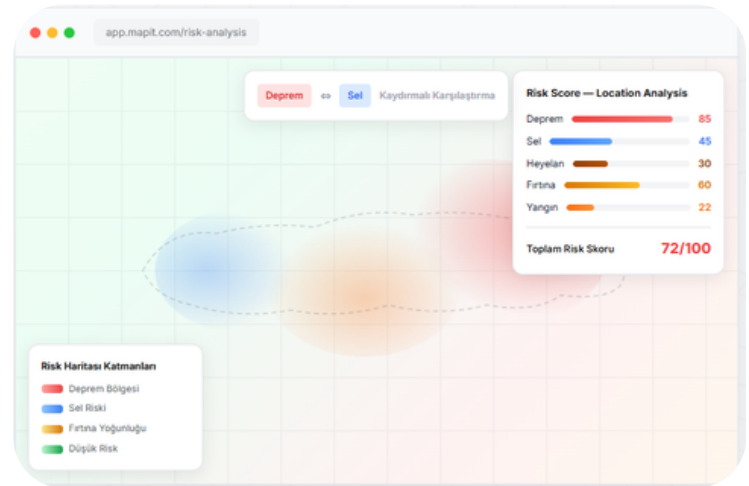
app.mapit.com/risk-analysis

Deprem ⇔ Sel Kaydırmalı Karşılaştırma

Risk Score — Location Analysis

| | |
|---|---|
| Deprem | 85 |
| Sel | 45 |
| Heyelan | 30 |
| Fırtına | 60 |
| Yangın | 22 |

Toplam Risk Skoru 72/100

Risk Haritası Katmanları

Deprem Bölgesi

Sel Riski

Fırtına Yoğunluğu

Düşük Risk